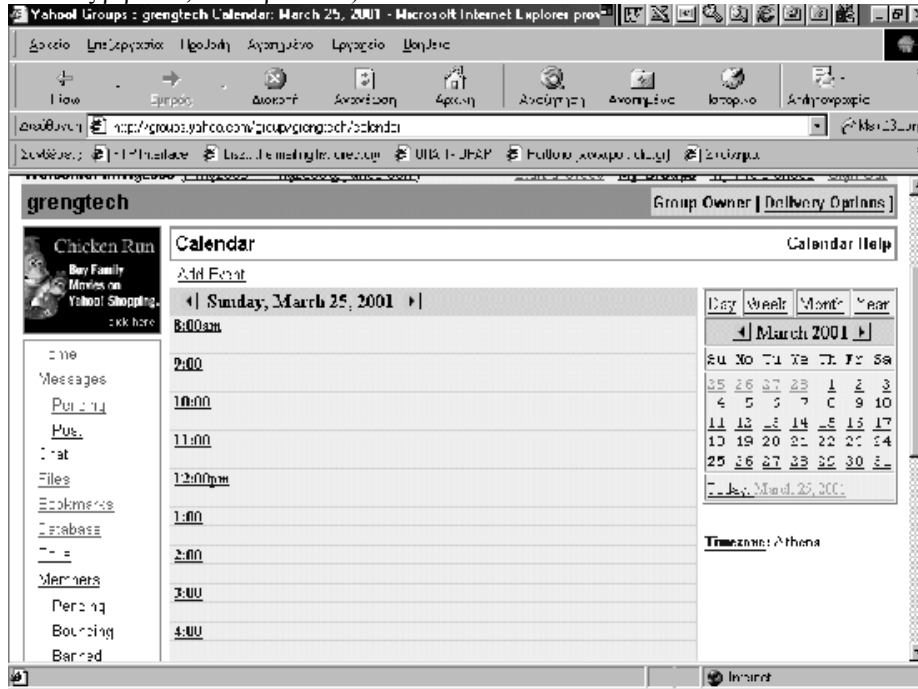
Yahoo! Groups : grengtech Calendar: March 25, 2001 - Microsoft Internet Explorer prov

Αρχείο Επεξεργασία Προβολή Αγαπημένα Εργαλεία Βοήθεια

Πίσω Εμπρός Διακοπή Ανανέωση Αρχική Αναζήτηση Αγαπημένα Ιστορικό Αλληλογραφία

Διεύθυνση http://groups.yahoo.com/group/grengtech/calendar

Σύνδεσμοι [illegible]

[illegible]

grengtech

Group Owner | Delivery Options

Chicken Run
Buy Family Movies on Yahoo! Shopping.
click here

Home
Messages
Pending
Post
Chat
Files
Bookmarks
Database
Polls
Members
Pending
Bouncing
Banned

Calendar

Calendar Help

Add Event

Sunday, March 25, 2001

8:00am
9:00
10:00
11:00
12:00pm
1:00
2:00
3:00
4:00

Day Week Month Year

March 2001

| Su | Mo | Tu | We | Th | Fr | Sa |
|---|---|---|---|---|---|---|
| 25 | 26 | 27 | 28 | 1 | 2 | 3 |
| 4 | 5 | 6 | 7 | 8 | 9 | 10 |
| 11 | 12 | 13 | 14 | 15 | 16 | 17 |
| 18 | 19 | 20 | 21 | 22 | 23 | 24 |
| 25 | 26 | 27 | 28 | 29 | 30 | 31 |

Today: March 25, 2001

Timezone: Athens

Internet